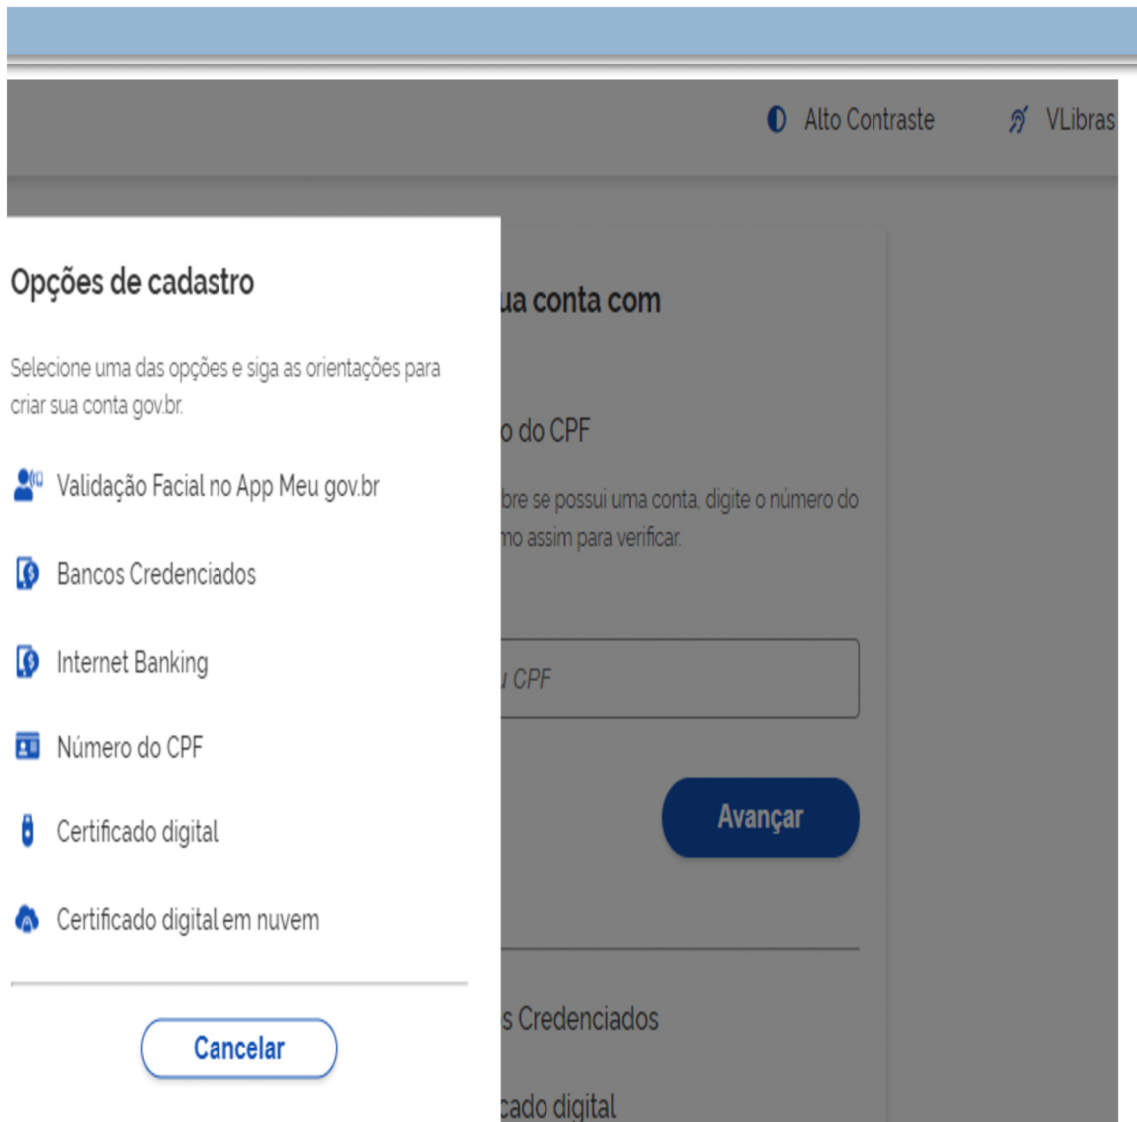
Alto Contraste

VLibras

Opções de cadastro

Selecione uma das opções e siga as orientações para criar sua conta gov.br.

Validação Facial no App Meu gov.br

Bancos Credenciados

Internet Banking

Número do CPF

Certificado digital

Certificado digital em nuvem

Cancelar

ua conta com

o do CPF

bre se possui uma conta, digite o número do mo assim para verificar.

u CPF

Avançar

s Credenciados

cado digital